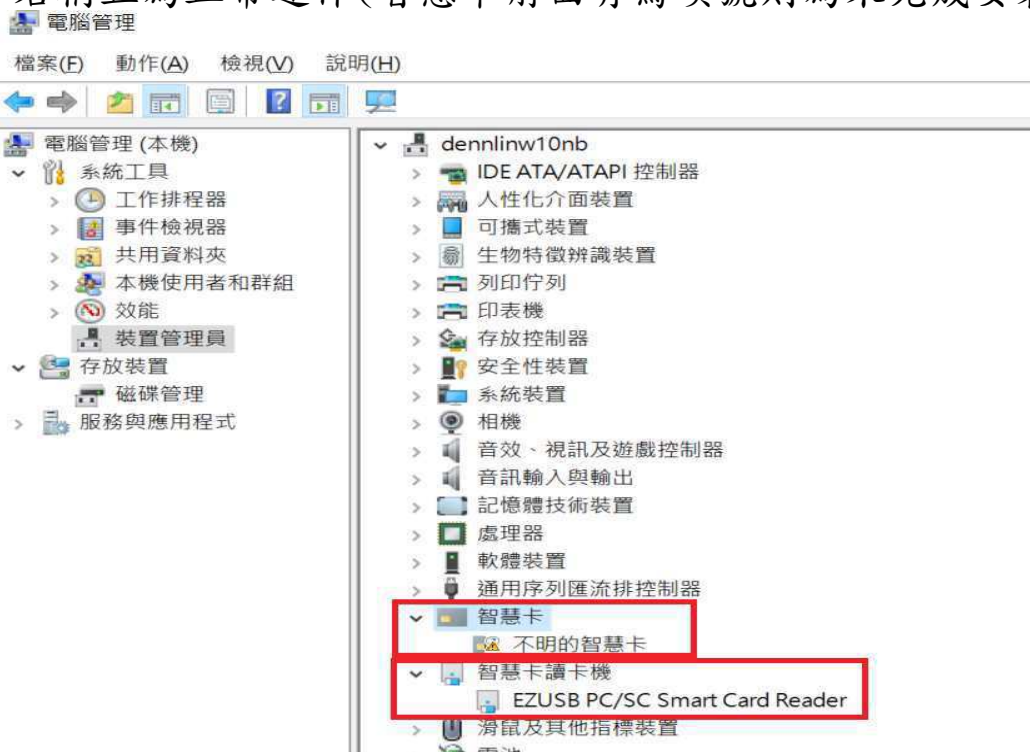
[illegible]
電腦管理

檔案(F) 動作(A) 檢視(V) 說明(H)

電腦管理 (本機)
系統工具
工作排程器
事件檢視器
共用資料夾
本機使用者和群組
效能
裝置管理員
存放裝置
磁碟管理
服務與應用程式

dennlinw10nb
IDE ATA/ATAPI 控制器
人性化介面裝置
可攜式裝置
生物特徵辨識裝置
列印佇列
印表機
存放控制器
安全性裝置
系統裝置
相機
音效、視訊及遊戲控制器
音訊輸入與輸出
記憶體技術裝置
處理器
軟體裝置
通用序列匯流排控制器
智慧卡
不明的智慧卡
智慧卡讀卡機
EZUSB PC/SC Smart Card Reader
滑鼠及其他指標裝置
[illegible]